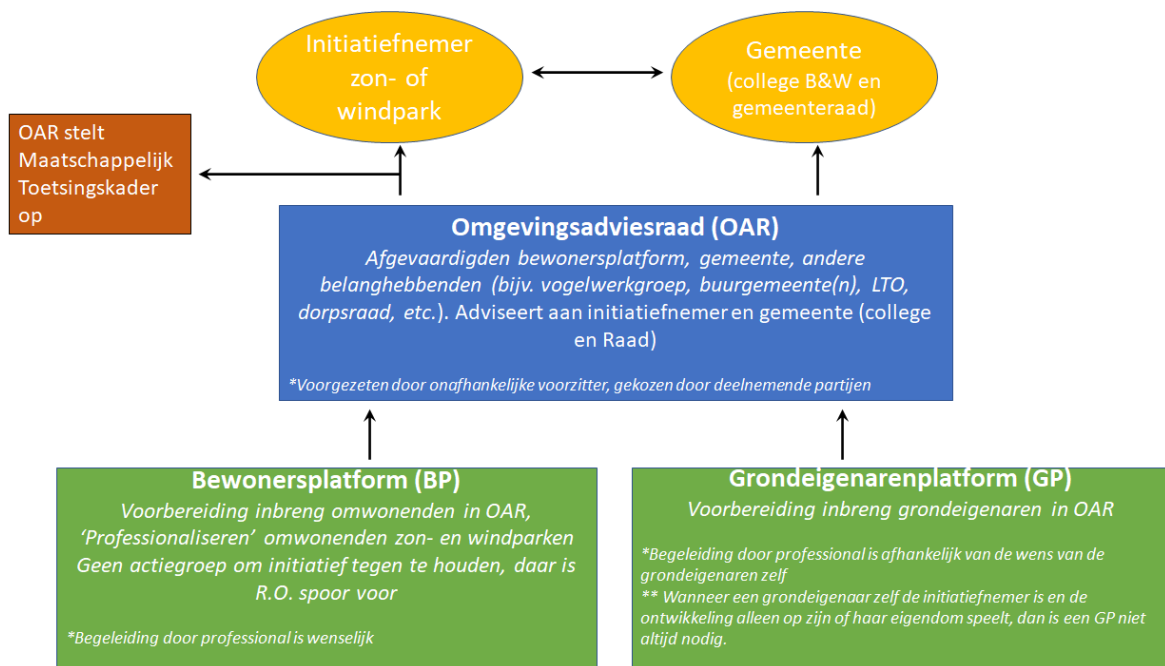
Initiatiefnemer zon- of windpark

Gemeente (college B&W en gemeenteraad)

OAR stelt Maatschappelijk Toetsingskader op

Omgevingsadviesraad (OAR)
Afgevaardigden bewonersplatform, gemeente, andere belanghebbenden (bijv. vogelwerkgroep, buurgemeente(n), LTO, dorpsraad, etc.). Adviseert aan initiatiefnemer en gemeente (college en Raad)

*Voorgezeten door onafhankelijke voorzitter, gekozen door deelnemende partijen

Bewonersplatform (BP)
Voorbereiding inbreng omwonenden in OAR, 'Professionaliseren' omwonenden zon- en windparken Geen actiegroep om initiatief tegen te houden, daar is R.O. spoor voor

*Begeleiding door professional is wenselijk

Grondeigenarenplatform (GP)
Voorbereiding inbreng grondeigenaren in OAR

*Begeleiding door professional is afhankelijk van de wens van de grondeigenaren zelf
** Wanneer een grondeigenaar zelf de initiatiefnemer is en de ontwikkeling alleen op zijn of haar eigendom speelt, dan is een GP niet altijd nodig.